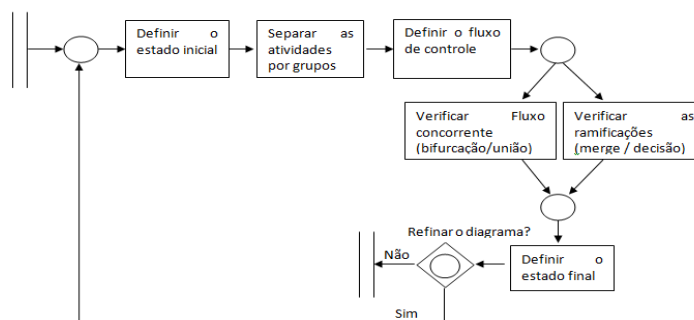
Definir o estado inicial

Separar as atividades por grupos

Definir o fluxo de controle

Verificar Fluxo concorrente (bifurcação/união)

Verificar as ramificações (merge / decisão)

Refinar o diagrama?

Não

Definir o estado final

Sim